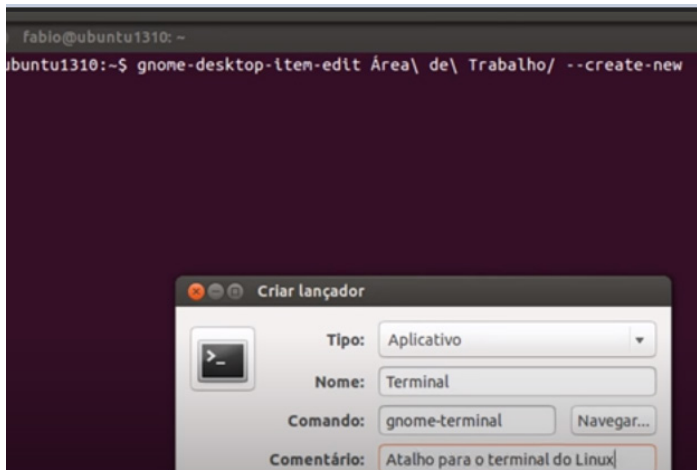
fabio@ubuntu1310: ~

ubuntu1310:~$ gnome-desktop-item-edit Área\ de\ Trabalho/ --create-new

Criar lançador

Tipo: Aplicativo

Nome: Terminal

Comando: gnome-terminal Navegar...

Comentário: Atalho para o terminal do Linux